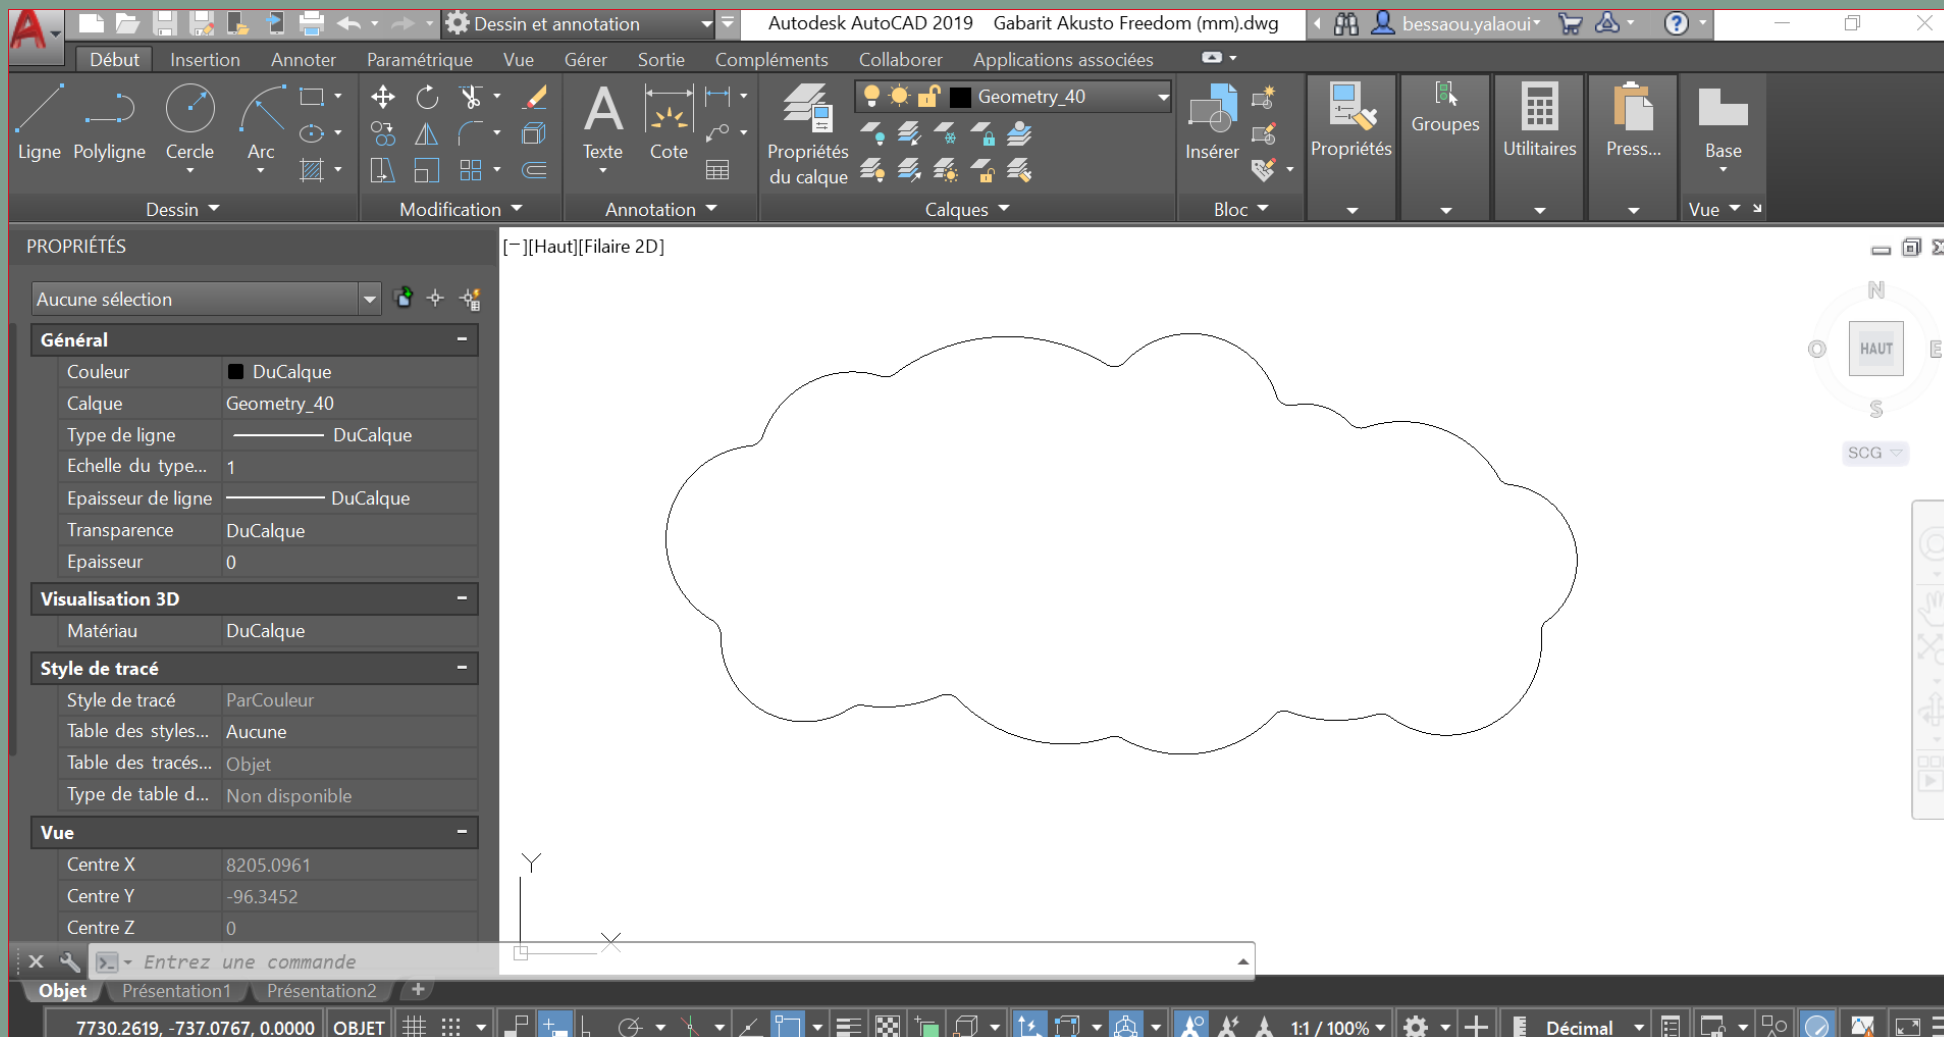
Dessin et annotation
Autodesk AutoCAD 2019 Gabarit Akusto Freedom (mm).dwg
bessaou.yalaoui

Début Insertion Annoter Paramétrique Vue Gérer Sortie Compléments Collaborer Applications associées

Ligne Polyligne Cercle Arc
Texte Cote
Propriétés du calque
Geometry_40
Insérer
Propriétés
Groupes
Utilitaires
Press...
Base

Dessin Modification Annotation Calques Bloc Vue

PROPRIÉTÉS

Aucune sélection

| Général | |
|---|---|
| Couleur | DuCalque |
| Calque | Geometry_40 |
| Type de ligne | DuCalque |
| Echelle du type... | 1 |
| Epaisseur de ligne | DuCalque |
| Transparence | DuCalque |
| Epaisseur | 0 |
| **Visualisation 3D** | |
| Matériau | DuCalque |
| **Style de tracé** | |
| Style de tracé | ParCouleur |
| Table des styles... | Aucune |
| Table des tracés... | Objet |
| Type de table d... | Non disponible |
| **Vue** | |
| Centre X | 8205.0961 |
| Centre Y | -96.3452 |
| Centre Z | 0 |

[−][Haut][Filaire 2D]

N
O HAUT E
S
SCG

Y
X

Entrez une commande

Objet Présentation1 Présentation2 +

7730.2619, -737.0767, 0.0000 OBJET
1:1 / 100%
Décimal